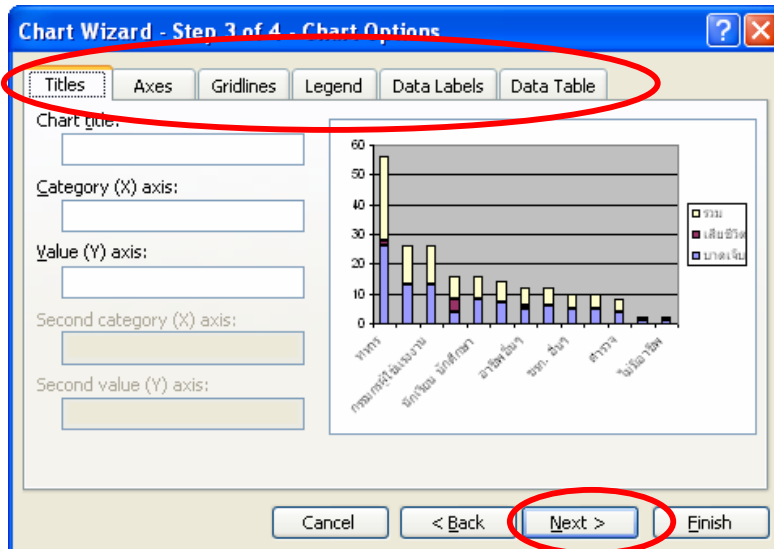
Chart Wizard - Step 3 of 4 - Chart Options

Titles | Axes | Gridlines | Legend | Data Labels | Data Table

Chart title:

Category (X) axis:

Value (Y) axis:

Second category (X) axis:

Second value (Y) axis:

60
50
40
30
20
10
0

ทหาร
กรรมกรผู้ใช้แรงงาน
นักเรียน นักศึกษา
อาชีพอื่นๆ
ขรก. อื่นๆ
ตำรวจ
ไม่มีอาชีพ

รวม
เสียชีวิต
บาดเจ็บ

Cancel | < Back | Next > | Finish